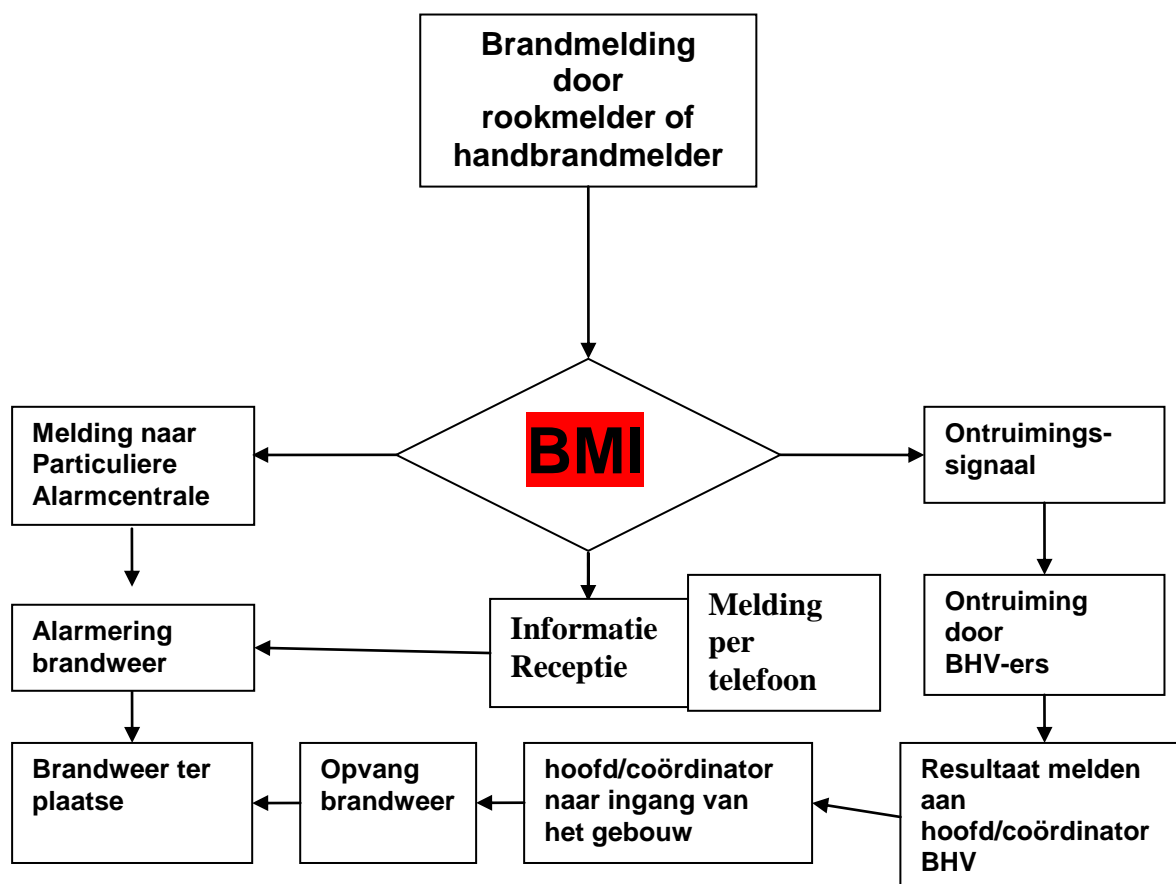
Brandmelding door rookmelder of handbrandmelder

Melding naar Particuliere Alarmcentrale

BMI

Ontruimings-signaal

Alarmering brandweer

Informatie Receptie

Melding per telefoon

Ontruiming door BHV-ers

Brandweer ter plaatse

Opvang brandweer

hoofd/coördinator naar ingang van het gebouw

Resultaat melden aan hoofd/coördinator BHV